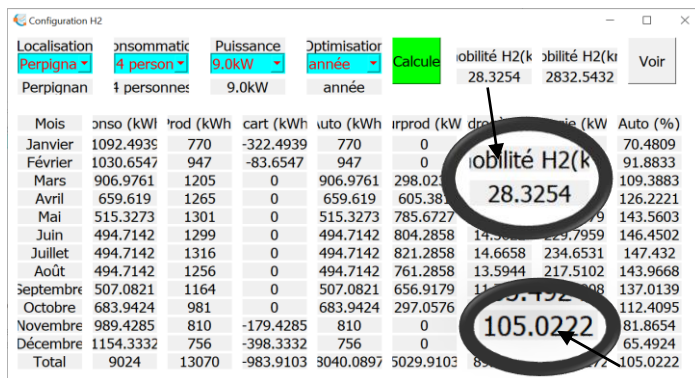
Configuration H2

Localisation | onsommatio | Puissance | Optimisation | Calcule | obilité H2(k | obilité H2(kr | Voir

Perpigna | 4 person | 9.0kW | année | 28.3254 | 2832.5432

Perpignan | 4 personnes | 9.0kW | année

| Mois | onso (kWh | Prod (kWh | cart (kWh | Auto (kWh | urprod (kW | dro | ie (kW | Auto (%) |
|---|---|---|---|---|---|---|---|---|
| Janvier | 1092.4939 | 770 | -322.4939 | 770 | 0 | | | 70.4809 |
| Février | 1030.6547 | 947 | -83.6547 | 947 | 0 | | | 91.8833 |
| Mars | 906.9761 | 1205 | 0 | 906.9761 | 298.023 | | | 109.3883 |
| Avril | 659.619 | 1265 | 0 | 659.619 | 605.381 | | | 126.2221 |
| Mai | 515.3273 | 1301 | 0 | 515.3273 | 785.6727 | | | 143.5603 |
| Juin | 494.7142 | 1299 | 0 | 494.7142 | 804.2858 | 14.5 | 229.7959 | 146.4502 |
| Juillet | 494.7142 | 1316 | 0 | 494.7142 | 821.2858 | 14.6658 | 234.6531 | 147.432 |
| Août | 494.7142 | 1256 | 0 | 494.7142 | 761.2858 | 13.5944 | 217.5102 | 143.9668 |
| Septembre | 507.0821 | 1164 | 0 | 507.0821 | 656.9179 | 11 | 08 | 137.0139 |
| Octobre | 683.9424 | 981 | 0 | 683.9424 | 297.0576 | | | 112.4095 |
| Novembre | 989.4285 | 810 | -179.4285 | 810 | 0 | | | 81.8654 |
| Décembre | 1154.3332 | 756 | -398.3332 | 756 | 0 | | | 65.4924 |
| Total | 9024 | 13070 | -983.9103 | 8040.0897 | 5029.9103 | 89 | 2 | 105.0222 |

obilité H2(k
28.3254

105.0222